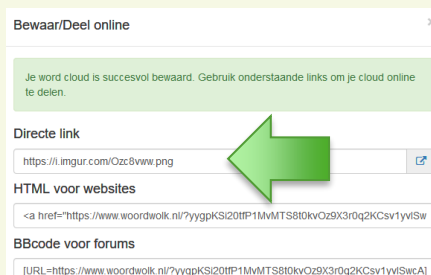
Bewaar/Deel online

Je word cloud is succesvol bewaard. Gebruik onderstaande links om je cloud online te delen.

Directe link

https://i.imgur.com/Ozc8vww.png

HTML voor websites

<a href="https://www.woordwolk.nl/?yygpKSi20tfP1MvMTS8t0kvOz9X3r0q2KCsv1yvlSw

BBcode voor forums

[URL=https://www.woordwolk.nl/?yygpKSi20tfP1MvMTS8t0kvOz9X3r0q2KCsv1yvlSwcA]